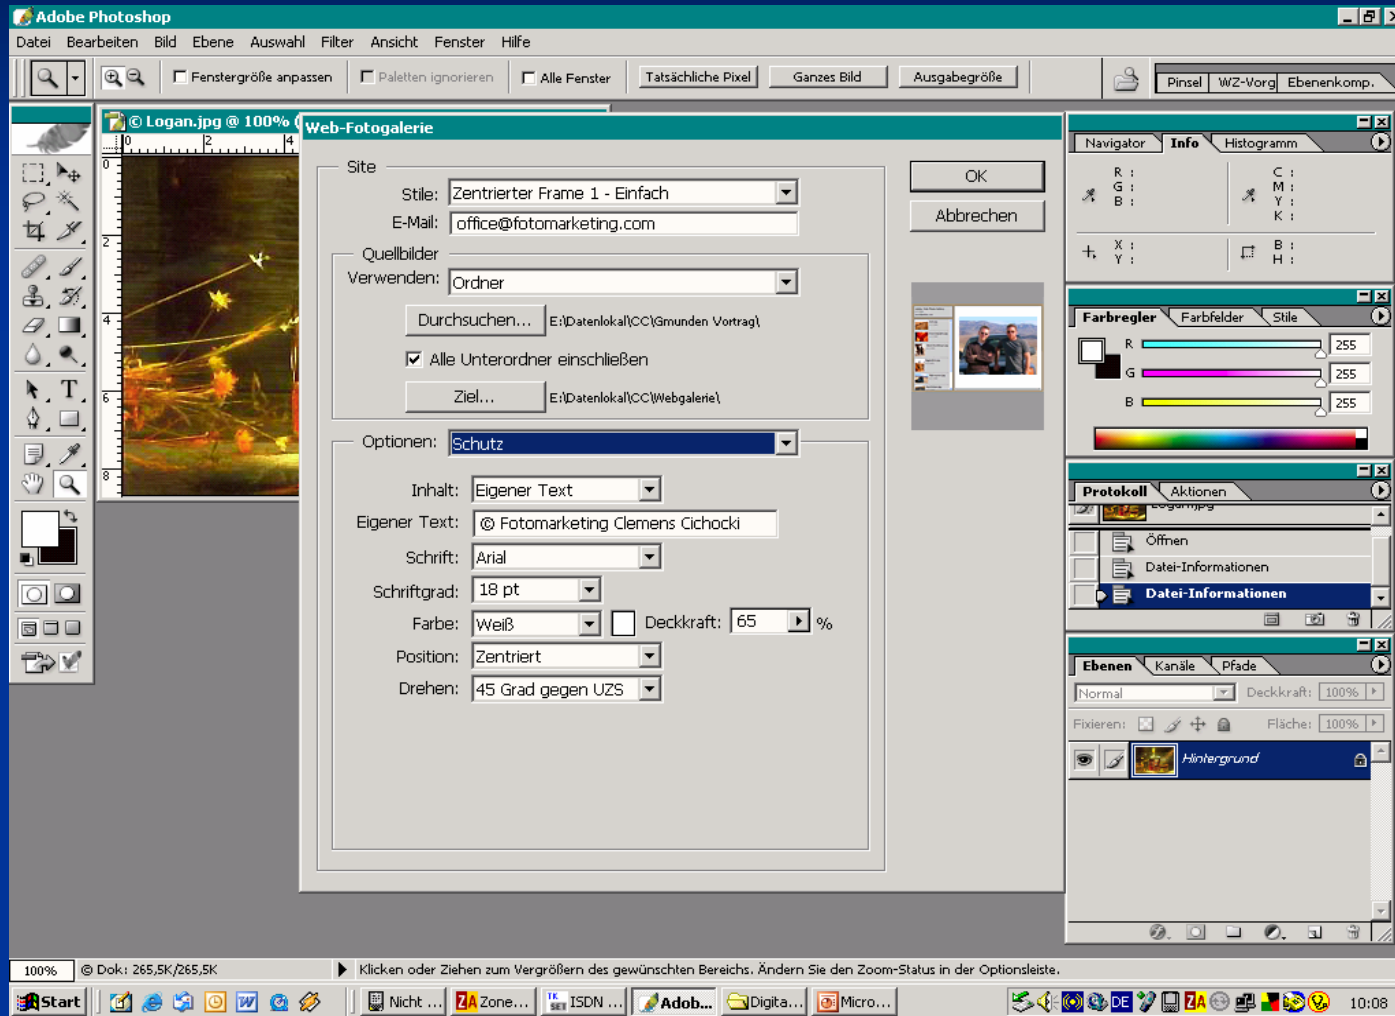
Adobe Photoshop

Datei Bearbeiten Bild Ebene Auswahl Filter Ansicht Fenster Hilfe

Fenstergröße anpassen Paletten ignorieren Alle Fenster Tatsächliche Pixel Ganzes Bild Ausgabegröße

Pinsel WZ-Vorg Ebenenkomp.

© Logan.jpg @ 100%

Web-Fotogalerie

Site

Stile: Zentrierter Frame 1 - Einfach

E-Mail: office@fotomarketing.com

Quellbilder

Verwenden: Ordner

Durchsuchen... E:\Datenlokal\CC\Gmunden Vortrag\

Alle Unterordner einschließen

Ziel... E:\Datenlokal\CC\Webgalerie\

Optionen: Schutz

Inhalt: Eigener Text

Eigener Text: © Fotomarketing Clemens Cichocki

Schrift: Arial

Schriftgrad: 18 pt

Farbe: Weiß Deckkraft: 65 %

Position: Zentriert

Drehen: 45 Grad gegen UZS

OK

Abbrechen

Navigator Info Histogramm

R : G : B :

C : M : Y : K :

X : Y :

B : H :

Farbregler Farbfelder Stile

R 255
G 255
B 255

Protokoll Aktionen

Logan.jpg

Öffnen

Datei-Informationen

Datei-Informationen

Ebenen Kanäle Pfade

Normal Deckkraft: 100%

Fixieren: Fläche: 100%

Hintergrund

100% © Dok: 265,5K/265,5K Klicken oder Ziehen zum Vergrößern des gewünschten Bereichs. Ändern Sie den Zoom-Status in der Optionsleiste.

Start Nicht ... Zone... ISDN ... Adob... Digita... Micro... 10:08